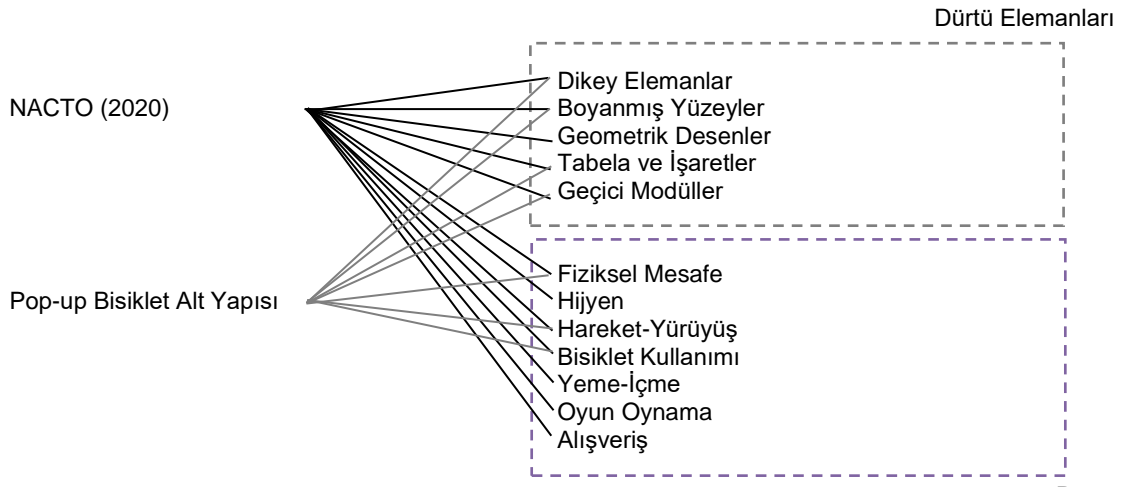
Dürtü Elemanları

NACTO (2020)

Pop-up Bisiklet Alt Yapısı

Dikey Elemanlar
Boyanmış Yüzeyler
Geometrik Desenler
Tabela ve İşaretler
Geçici Modüller

Fiziksel Mesafe
Hijyen
Hareket-Yürüyüş
Bisiklet Kullanımı
Yeme-İçme
Oyun Oynama
Alışveriş